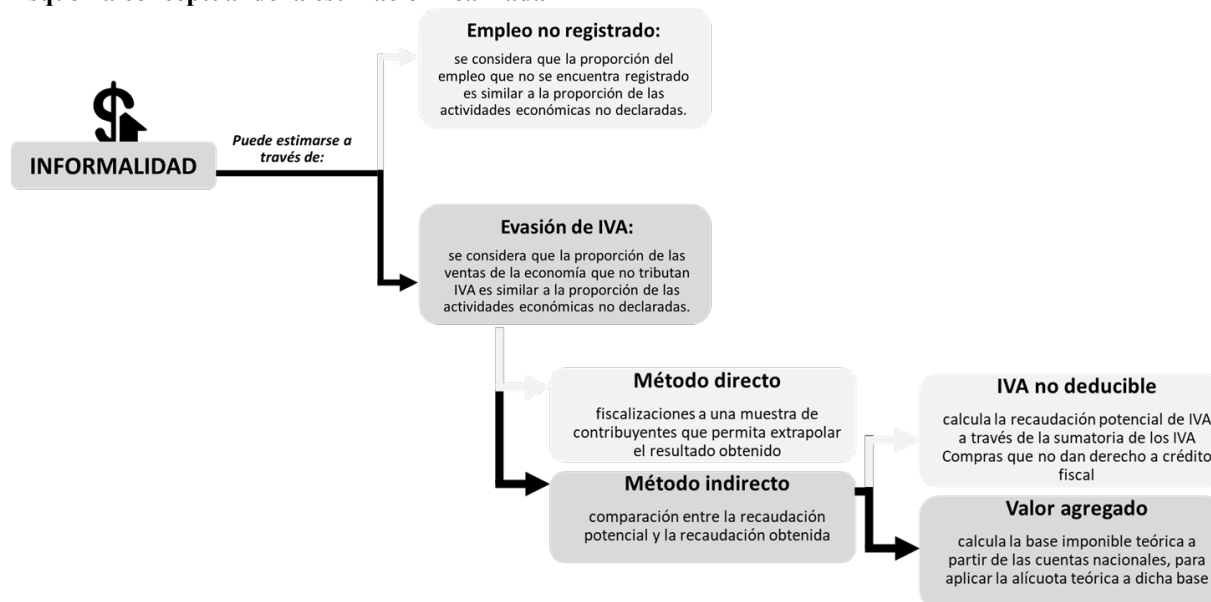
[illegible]

INFORMALIDAD

Puede estimarse a través de:

Empleo no registrado:

se considera que la proporción del empleo que no se encuentra registrado es similar a la proporción de las actividades económicas no declaradas.

Evasión de IVA:

se considera que la proporción de las ventas de la economía que no tributan IVA es similar a la proporción de las actividades económicas no declaradas.

Método directo

fiscalizaciones a una muestra de contribuyentes que permita extrapolar el resultado obtenido

Método indirecto

comparación entre la recaudación potencial y la recaudación obtenida

IVA no deducible

calcula la recaudación potencial de IVA a través de la sumatoria de los IVA Compras que no dan derecho a crédito fiscal

Valor agregado

calcula la base imponible teórica a partir de las cuentas nacionales, para aplicar la alícuota teórica a dicha base